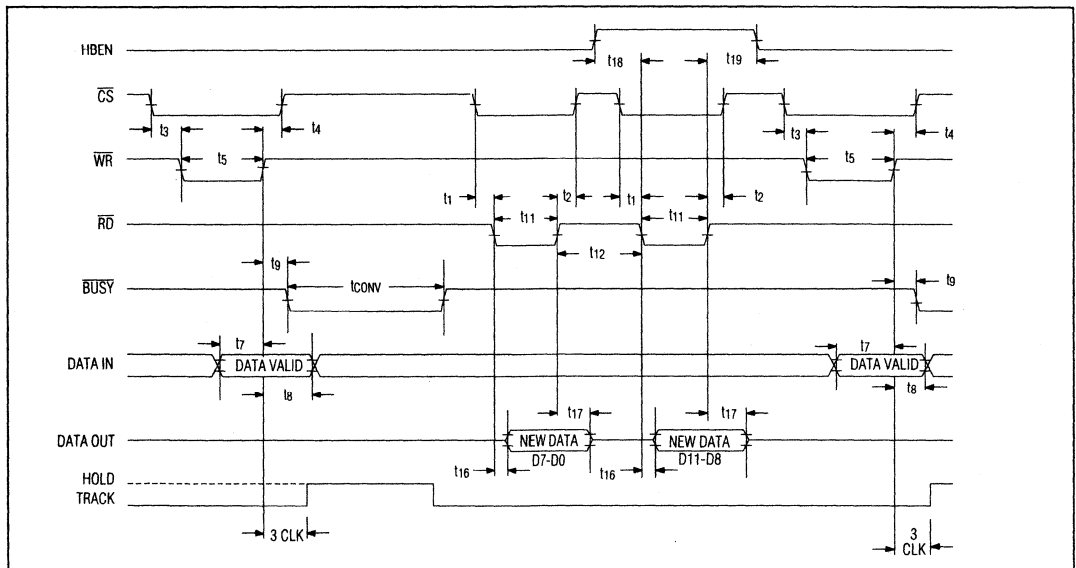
HBEN

$t_{18}$ $t_{19}$

$\overline{CS}$

$t_3$ $t_4$ $t_3$ $t_4$

$\overline{WR}$

$t_5$ $t_5$

$t_1$ $t_2$ $t_1$ $t_2$

$\overline{RD}$

$t_{11}$ $t_{11}$

$t_{12}$

$t_9$ $t_9$

$\overline{BUSY}$

$t_{CONV}$

$t_7$ $t_7$

DATA IN

DATA VALID DATA VALID

$t_8$ $t_8$

$t_{17}$ $t_{17}$

DATA OUT

NEW DATA D7-D0

NEW DATA D11-D8

$t_{16}$ $t_{16}$

HOLD

TRACK

3 CLK

3 CLK